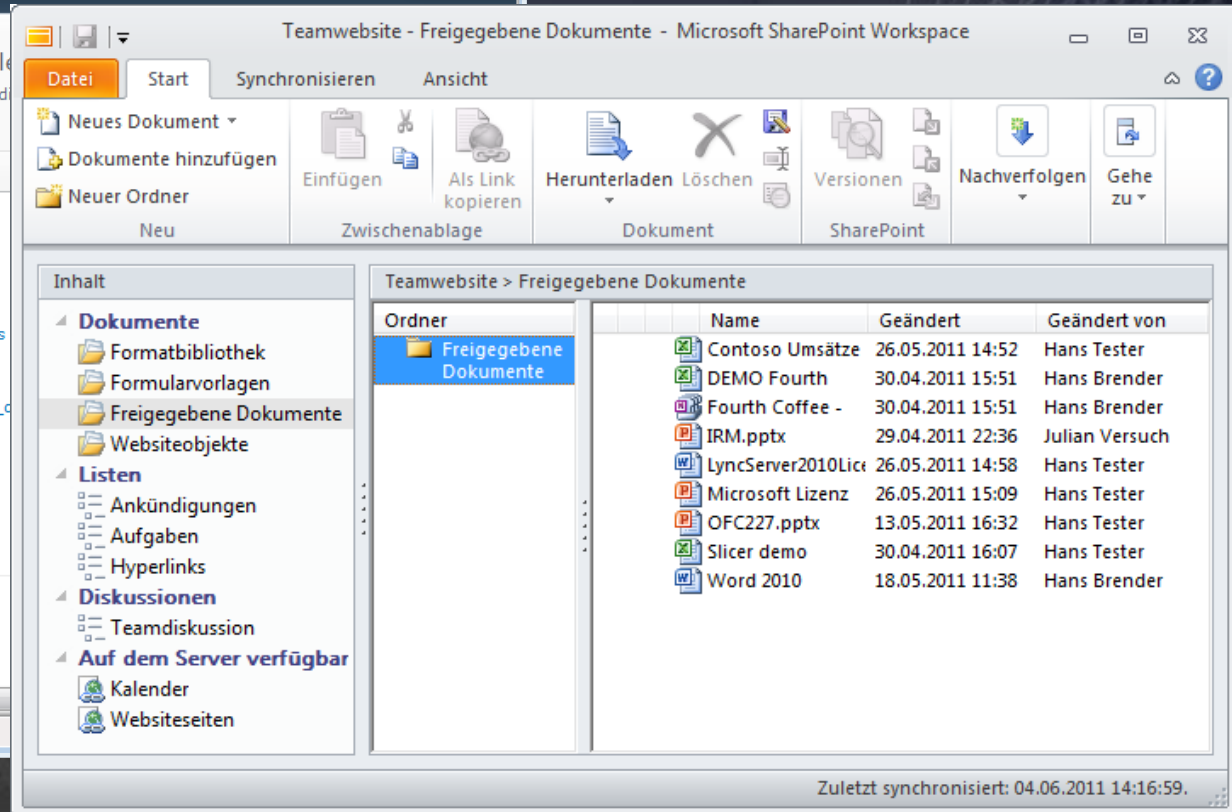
Teamwebsite - Freigegebene Dokumente - Microsoft SharePoint Workspace

Datei | Start | Synchronisieren | Ansicht

Neues Dokument
Dokumente hinzufügen
Neuer Ordner
Neu

Einfügen
Als Link kopieren
Zwischenablage

Herunterladen
Löschen
Dokument

Versionen
SharePoint

Nachverfolgen

Gehe zu

Inhalt

Dokumente
Formatbibliothek
Formularvorlagen
Freigegebene Dokumente
Websiteobjekte
Listen
Ankündigungen
Aufgaben
Hyperlinks
Diskussionen
Teamdiskussion
Auf dem Server verfügbar
Kalender
Websiteseiten

Teamwebsite > Freigegebene Dokumente

Ordner
Freigegebene Dokumente

| Name | Geändert | Geändert von |
|---|---|---|
| Contoso Umsätze | 26.05.2011 14:52 | Hans Tester |
| DEMO Fourth | 30.04.2011 15:51 | Hans Brender |
| Fourth Coffee - | 30.04.2011 15:51 | Hans Brender |
| IRM.pptx | 29.04.2011 22:36 | Julian Versuch |
| LyncServer2010Lice | 26.05.2011 14:58 | Hans Tester |
| Microsoft Lizenz | 26.05.2011 15:09 | Hans Tester |
| OFC227.pptx | 13.05.2011 16:32 | Hans Tester |
| Slicer demo | 30.04.2011 16:07 | Hans Tester |
| Word 2010 | 18.05.2011 11:38 | Hans Brender |

Zuletzt synchronisiert: 04.06.2011 14:16:59.